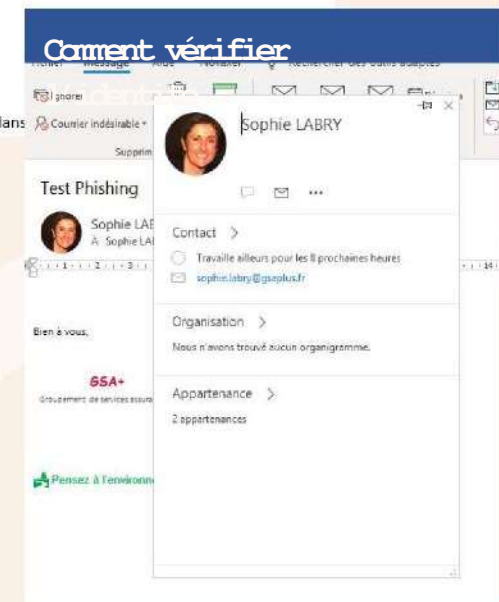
Comment vérifier

Fichier Message Aide Nouvelle Rechercher des outils adaptés

Ignorer
lans Courrier indésirable
Supprim

Test Phishing

Sophie LAB
À Sophie LA

Bien à vous,

GSA+
Groupement de services assura

Pensez à l'environn

Sophie LABRY

Contact >
Travaille ailleurs pour les 8 prochaines heures
sophie.labry@gsaplus.fr

Organisation >
Nous n'avons trouvé aucun organigramme.

Appartenance >
2 appartenances